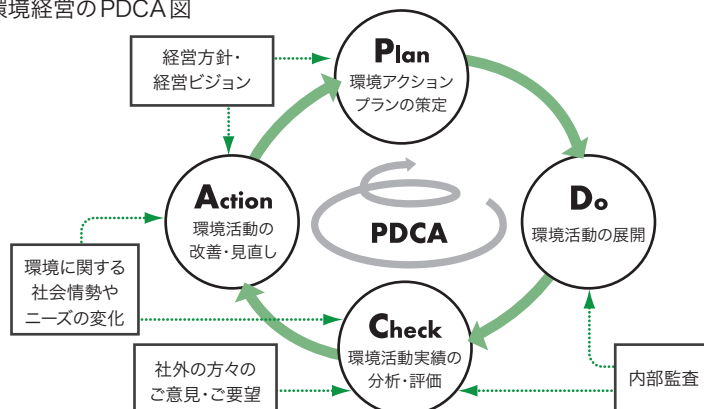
環境経営のPDCA図

経営方針・経営ビジョン

Plan
環境アクションプランの策定

Action
環境活動の改善・見直し

PDCA

Do
環境活動の展開

環境に関する社会情勢やニーズの変化

Check
環境活動実績の分析・評価

社外の方々のご意見・ご要望

内部監査